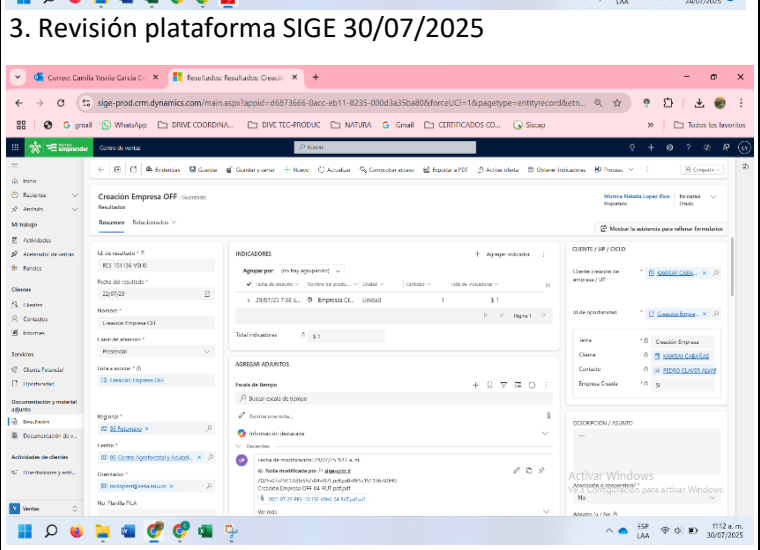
3. Revisión plataforma SIGE 30/07/2025

Correo: Camila Yesenia Garcia C ×
Resultados: Resultados: Creació ×
+

sige-prod.crm.dynamics.com/main.aspx?appid=d6873666-0acc-eb11-8235-000d3a35ba80&forceUI=1&pagetype=entityrecord&etn...

gmail | WhatsApp | DRIVE COORDINA... | DIVE TEC-PRODUC | NATURA | Gmail | CERTIFICADOS CO... | Siscap | Todos los favoritos

Centro de ventas | Buscar

Evidencias | Guardar | Guardar y cerrar | + Nuevo | Actualizar | Comprobar acceso | Exportar a PDF | Activar oferta | Obtener indicadores | Proceso | Compartir

Inicio
Recientes
Anclado
Mi trabajo
Actividades
Acelerador de ventas
Paneles
Clientes
Cuentas
Contactos
Informes
Servicios
Cliente Potencial
Oportunidades
Documentación y material adjunto
Resultados
Documentación de v...
Actividades de clientes
Orientadores y entr...
Ventas

Creacion Empresa OFF - Guardado
Resultados
Resumen | Relacionados

Monica Natalia Lopez Rico
Propietario
En curso
Estado

Mostrar la asistencia para rellenar formularios

Id. de resultado * RES 151136 V0H0
Fecha del resultado * 22/07/25
Nombre * Creación Empresa OFF
Canal de atención * Presencial
Lista a enviar * Creación Empresa OFF
Regional * 88 Putumayo
Centro * 88 Centro Agroforestal y Acuícol...
Orientador * mslopezri@sena.edu.co
No. Planilla PILA

INDICADORES
+ Agregar indicador
Agrupar por: (no hay agrupación)
Fecha de creación | Nombre del produ... | Unidad | Cantidad | Total de indicadores
29/07/25 7:58 a... | Empresa Cr... | Unidad | 1 | $ 1
Página 1
Total indicadores $ 1

AGREGAR ADJUNTOS
Escala de tiempo
Buscar escala de tiempo
Escribir una nota...
Información destacada
Recientes
Fecha de modificación: 29/07/25 7:58 a. m.
Nota modificada por: sige-prod
2025-07-29 151136-V0H0 RUT.pdf
Creación Empresa OFF 04 RUT.pdf.pdf
Ver más

CLIENTE / UP / CICLO
Cliente creación de empresa / UP * KAWSAY CABA...
Id de oportunidad Creación Empresa...
Tema * Creación Empresa
Cliente * KAWSAY CABAÑAS
Contacto * PEDRO OLIVER ADAM
Empresa Creada * Si

DESCRIPCION / ASUNTO
---
Asociación a propósito?
No
Activar Windows
Ve a Configuración para activar Windows.

ESP LAA 11:12 a. m. 30/07/2025